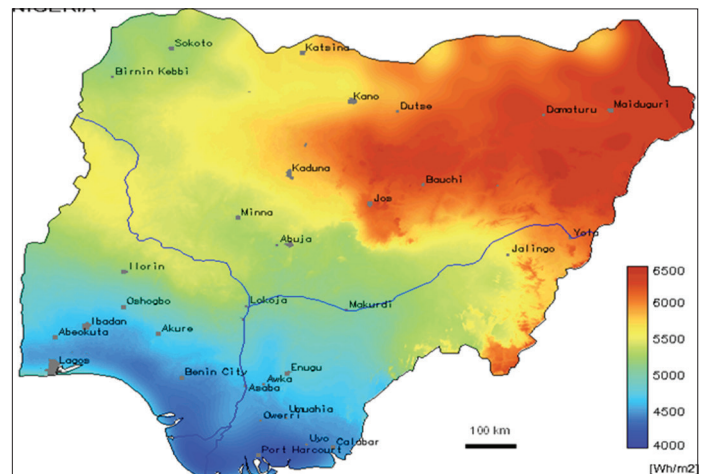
NIGERIA

Sokoto
Katsina
Birnin Kebbi
Kano
Dutse
Damaturu
Maiduguri
Kaduna
Bauchi
Jos
Minna
Abuja
Yola
Jalingo
Ilorin
Oshogbo
Lokoja
Makurdi
Ibadan
Abeokuta
Akure
Lagos
Benin City
Enugu
Awka
Asaba
Owerri
Umuahia
Uyo
Calabar
Port Harcourt

100 km

6500
6000
5500
5000
4500
4000
[Wh/m2]